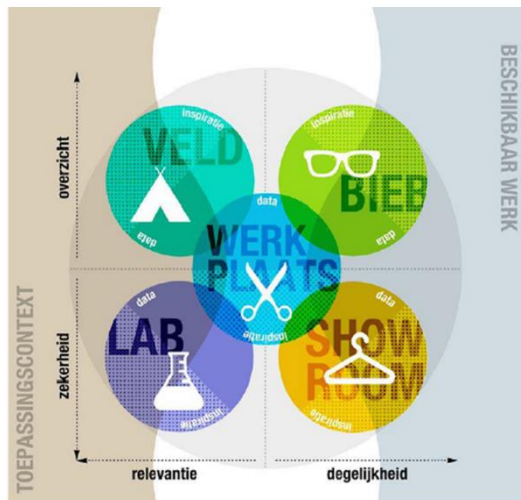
TOEPASSINGSCONTEXT

BESCHIKBAAR WERK

overzicht

zekerheid

VELD
inspiratie
data

BIEB
inspiratie
data

WERK PLAATS
data
inspiratie

LAB
data
inspiratie

SHOW ROOM
data
inspiratie

relevantie

degelijkheid